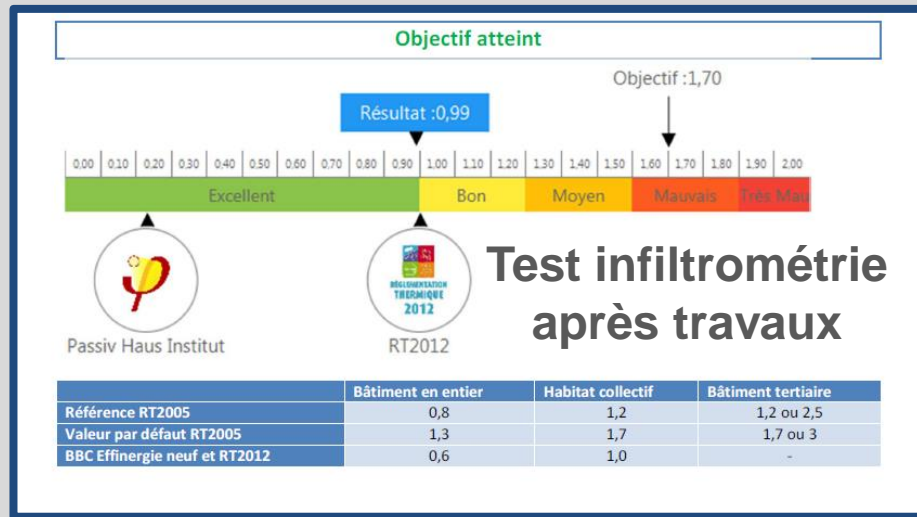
Objectif atteint

Objectif :1,70

Résultat :0,99

0,00 0,10 0,20 0,30 0,40 0,50 0,60 0,70 0,80 0,90 1,00 1,10 1,20 1,30 1,40 1,50 1,60 1,70 1,80 1,90 2,00

Excellent | Bon | Moyen | Mauvais | Très Mau

RÉGLEMENTATION THERMIQUE 2012

Test infiltrométrie après travaux

Passiv Haus Institut

RT2012

| | Bâtiment en entier | Habitat collectif | Bâtiment tertiaire |
|---|---|---|---|
| Référence RT2005 | 0,8 | 1,2 | 1,2 ou 2,5 |
| Valeur par défaut RT2005 | 1,3 | 1,7 | 1,7 ou 3 |
| BBC Effinergie neuf et RT2012 | 0,6 | 1,0 | - |